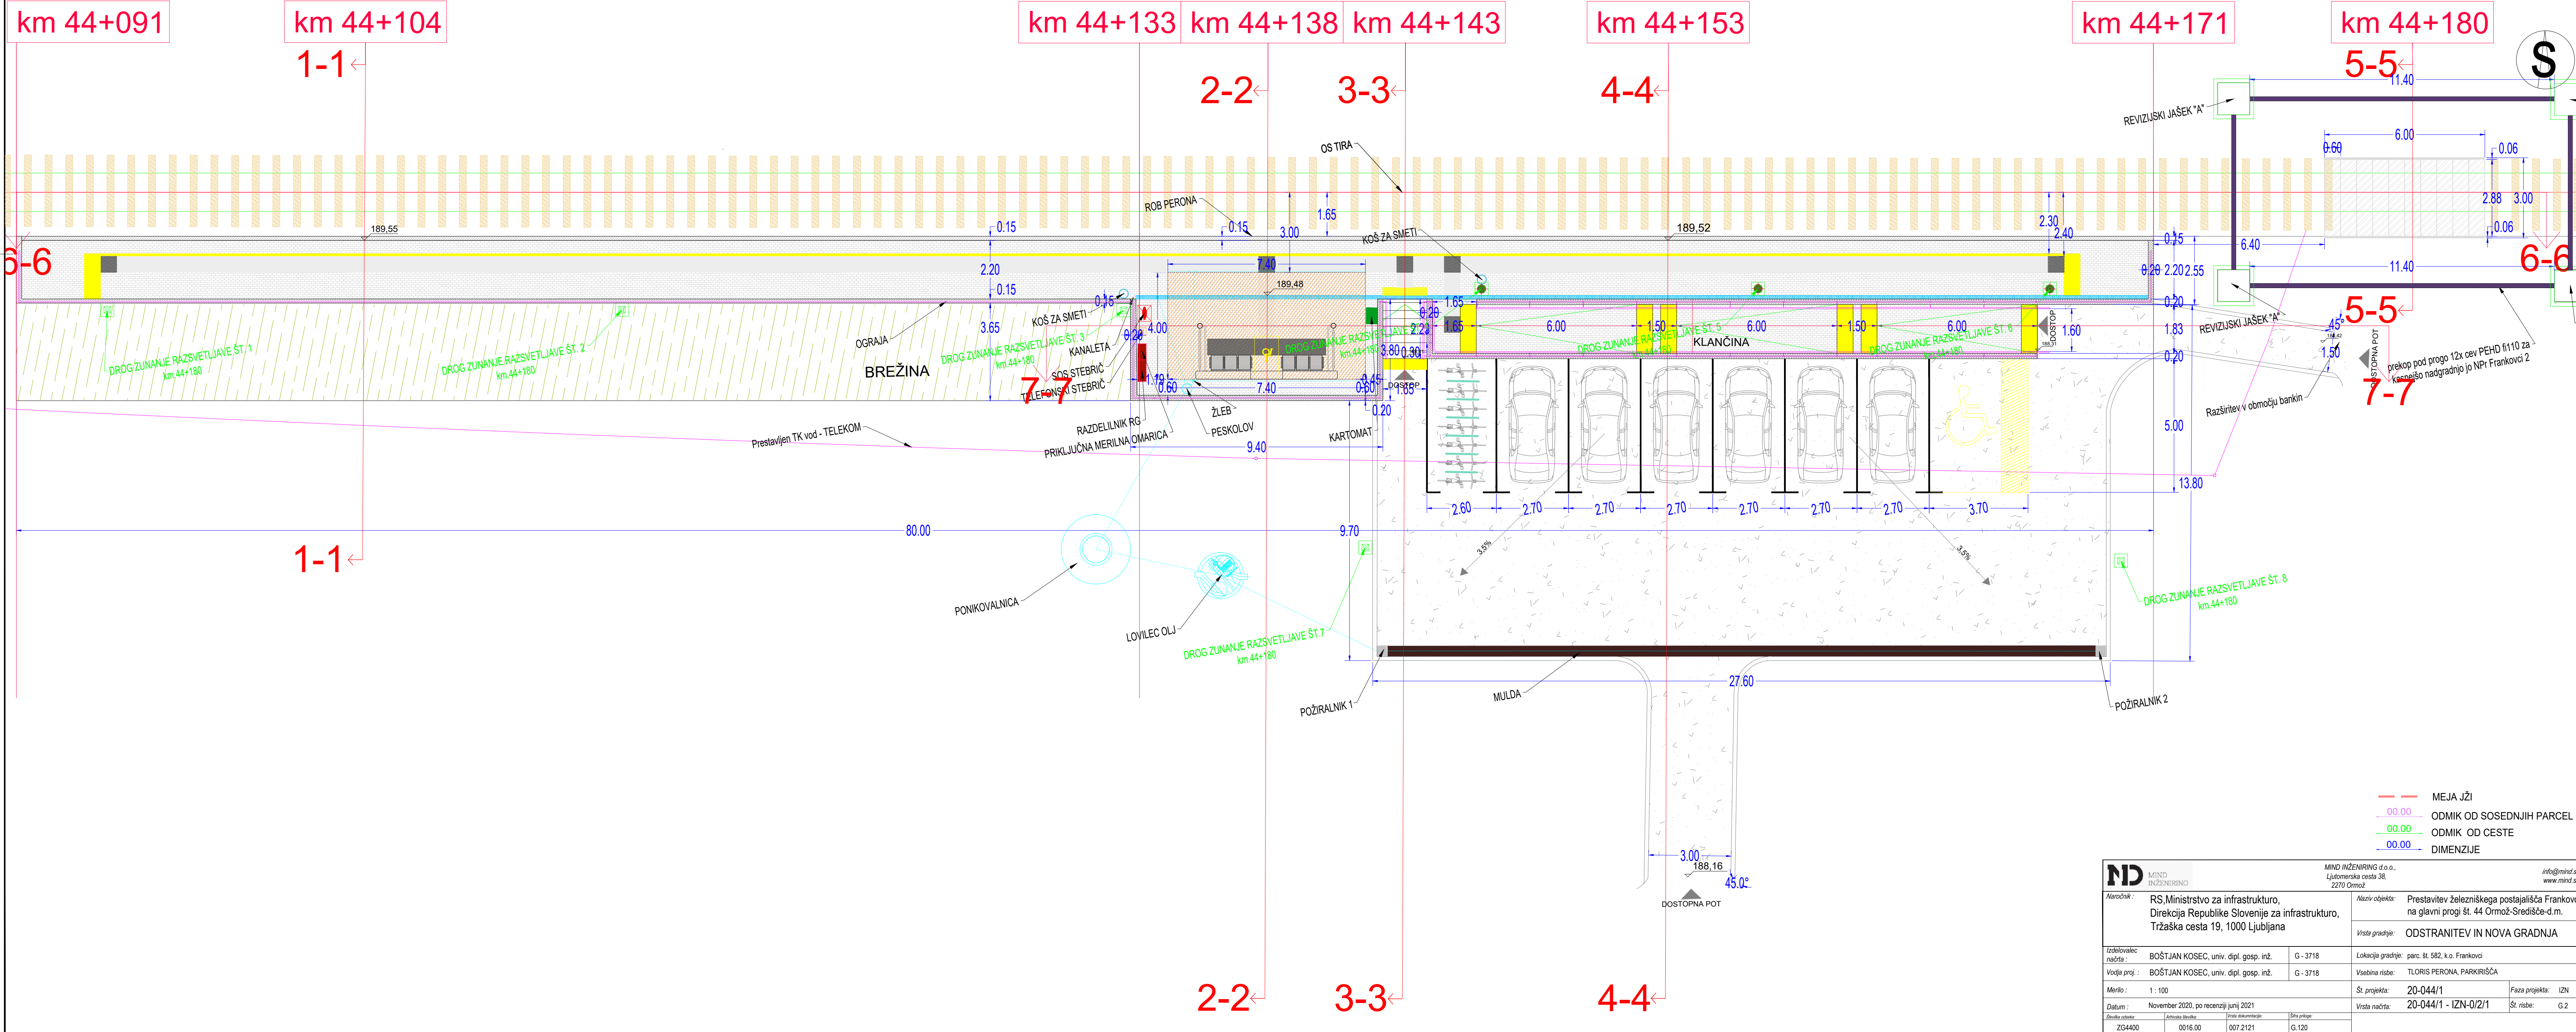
km 44+091
km 44+104
1-1
km 44+133
km 44+138
km 44+143
km 44+153
km 44+171
km 44+180
2-2
3-3
4-4
5-5
S
REVIZIJSKI JAŠEK "A"
OS TIRA
ROB PERONA
KOŠ ZA SMETI
189,55
189,52
189,48
6-6
0.15
3.00
1.65
7.40
2.20
2.30
2.40
6.00
0.60
0.06
2.88
3.00
6.40
11.40
OGRAJA
BREŽINA
DROG ZUNANJE RAZSVETLJAVE ŠT. 1 km 44+180
DROG ZUNANJE RAZSVETLJAVE ŠT. 2 km 44+180
DROG ZUNANJE RAZSVETLJAVE ŠT. 3 km 44+180
DROG ZUNANJE RAZSVETLJAVE ŠT. 5
DROG ZUNANJE RAZSVETLJAVE ŠT. 6 km 44+180
KOŠ ZA SMETI
KANALETA
SOS STEBRIČ
TELEFONSKI STEBRIČ
7-7
3.65
4.00
1.65
1.50
KLANČINA
DOSTOP
1.60
1.83
0.20
REVIZIJSKI JAŠEK "A"
45°
prekop pod progo 12x cev PEHD fi110 za kasnejšo nadgradnjo jo NPr Frankovci 2
DOSTOPNA POT
Razširitev v območju bankin
ŽLEB
PESKOLOV
RAZDELILNIK RG
PRIKLJUČNA MERILNA OMARICA
KARTOMAT
Prestavljen TK vod - TELEKOM
9.40
3.80
0.30
5.00
13.80
2.60
2.70
3.70
80.00
9.70
1-1
3.5%
PONIKOVALNICA
LOVILEC OLJ
DROG ZUNANJE RAZSVETLJAVE ŠT. 7 km 44+180
DROG ZUNANJE RAZSVETLJAVE ŠT. 8 km 44+180
POŽIRALNIK 1
MULDA
27.60
POŽIRALNIK 2
MEJA JŽI
00.00 ODMIK OD SOSEDNJIH PARCEL
00.00 ODMIK OD CESTE
00.00 DIMENZIJE
3.00
188,16
45.0°
DOSTOPNA POT
2-2
3-3
4-4
MIND INŽENIRING
MIND INŽENIRING d.o.o., Ljutomerska cesta 38, 2270 Ormož
info@mind.s www.mind.s
Naročnik: RS,Ministrstvo za infrastrukturo, Direkcija Republike Slovenije za infrastrukturo, Tržaška cesta 19, 1000 Ljubljana
Naziv objekta: Prestavitev železniškega postajališča Frankov na glavni progi št. 44 Ormož-Središče-d.m.
Vrsta gradnje: ODSTRANITEV IN NOVA GRADNJA
Izdelovalec načrta: BOŠTJAN KOSEC, univ. dipl. gosp. inž. G - 3718
Vodja proj.: BOŠTJAN KOSEC, univ. dipl. gosp. inž. G - 3718
Lokacija gradnje: parc. št. 582, k.o. Frankovci
Vsebina risbe: TLORIS PERONA, PARKIRIŠČA
Merilo: 1 : 100
Št. projekta: 20-044/1
Faza projekta: IZN
Datum: November 2020, po recenziji junij 2021
Vrsta načrta: 20-044/1 - IZN-0/2/1
Št. risbe: G.2
ZG4400 0016.00 007.2121 G.120